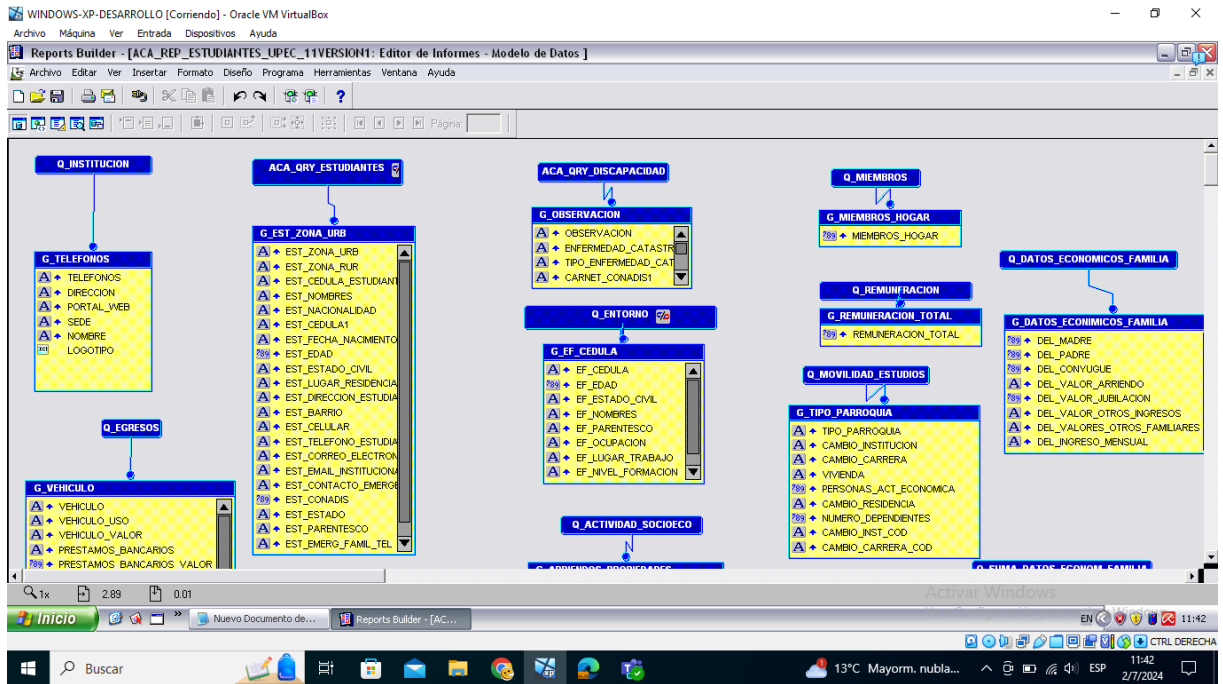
WINDOWS-XP-DESARROLLO [Corriendo] - Oracle VM VirtualBox
Archivo Máquina Ver Entrada Dispositivos Ayuda

Reports Builder - [ACA_REP_ESTUDIANTES_UPEC_11VERSION1: Editor de Informes - Modelo de Datos ]
Archivo Editar Ver Insertar Formato Diseño Programa Herramientas Ventana Ayuda

Página:

Q_INSTITUCION

G_TELEFONOS
TELEFONOS
DIRECCION
PORTAL_WEB
SEDE
NOMBRE
LOGOTIPO

Q_EGRESOS

G_VEHICULO
VEHICULO
VEHICULO_USO
VEHICULO_VALOR
PRESTAMOS_BANCARIOS
PRESTAMOS_BANCARIOS_VALOR

ACA_QRY_ESTUDIANTES

G_EST_ZONA_URB
EST_ZONA_URB
EST_ZONA_RUR
EST_CEDULA_ESTUDIANT
EST_NOMBRES
EST_NACIONALIDAD
EST_CEDULA1
EST_FECHA_NACIMIENTO
EST_EDAD
EST_ESTADO_CIVIL
EST_LUGAR_RESIDENCIA
EST_DIRECCION_ESTUDIA
EST_BARRIO
EST_CELULAR
EST_TELEFONO_ESTUDIA
EST_CORREO_ELECTRON
EST_EMAIL_INSTITUCIONA
EST_CONTACTO_EMERGE
EST_CONADIS
EST_ESTADO
EST_PARENTESCO
EST_EMERG_FAMIL_TEL

ACA_QRY_DISCAPACIDAD

G_OBSERVACION
OBSERVACION
ENFERMEDAD_CATASTR
TIPO_ENFERMEDAD_CAT
CARNET_CONADIS1

Q_ENTORNO

G_EF_CEDULA
EF_CEDULA
EF_EDAD
EF_ESTADO_CIVIL
EF_NOMBRES
EF_PARENTESCO
EF_OCUPACION
EF_LUGAR_TRABAJO
EF_NIVEL_FORMACION

Q_ACTIVIDAD_SOCIOECO

G_ARRIENDOS_PROPIEDADES

Q_MIEMBROS

G_MIEMBROS_HOGAR
MIEMBROS_HOGAR

Q_REMUNERACION

G_REMUNERACION_TOTAL
REMUNERACION_TOTAL

Q_MOVILIDAD_ESTUDIOS

G_TIPO_PARROQUIA
TIPO_PARROQUIA
CAMBIO_INSTITUCION
CAMBIO_CARRERA
VIVIENDA
PERSONAS_ACT_ECONOMICA
CAMBIO_RESIDENCIA
NUMERO_DEPENDIENTES
CAMBIO_INST_COD
CAMBIO_CARRERA_COD

Q_DATOS_ECONOMICOS_FAMILIA

G_DATOS_ECONIMICOS_FAMILIA
DEL_MADRE
DEL_PADRE
DEL_CONYUGUE
DEL_VALOR_ARRIENDO
DEL_VALOR_JUBILACION
DEL_VALOR_OTROS_INGRESOS
DEL_VALORES_OTROS_FAMILIARES
DEL_INGRESO_MENSUAL

G_SUMA_DATOS_ECONOM_FAMILIA

1x 2.89 0.01

Activar Windows

Inicio
Nuevo Documento de...
Reports Builder - [AC...
EN 11:42
CTRL DERECHA

Buscar
13°C Mayorm. nubla...
ESP
11:42
2/7/2024